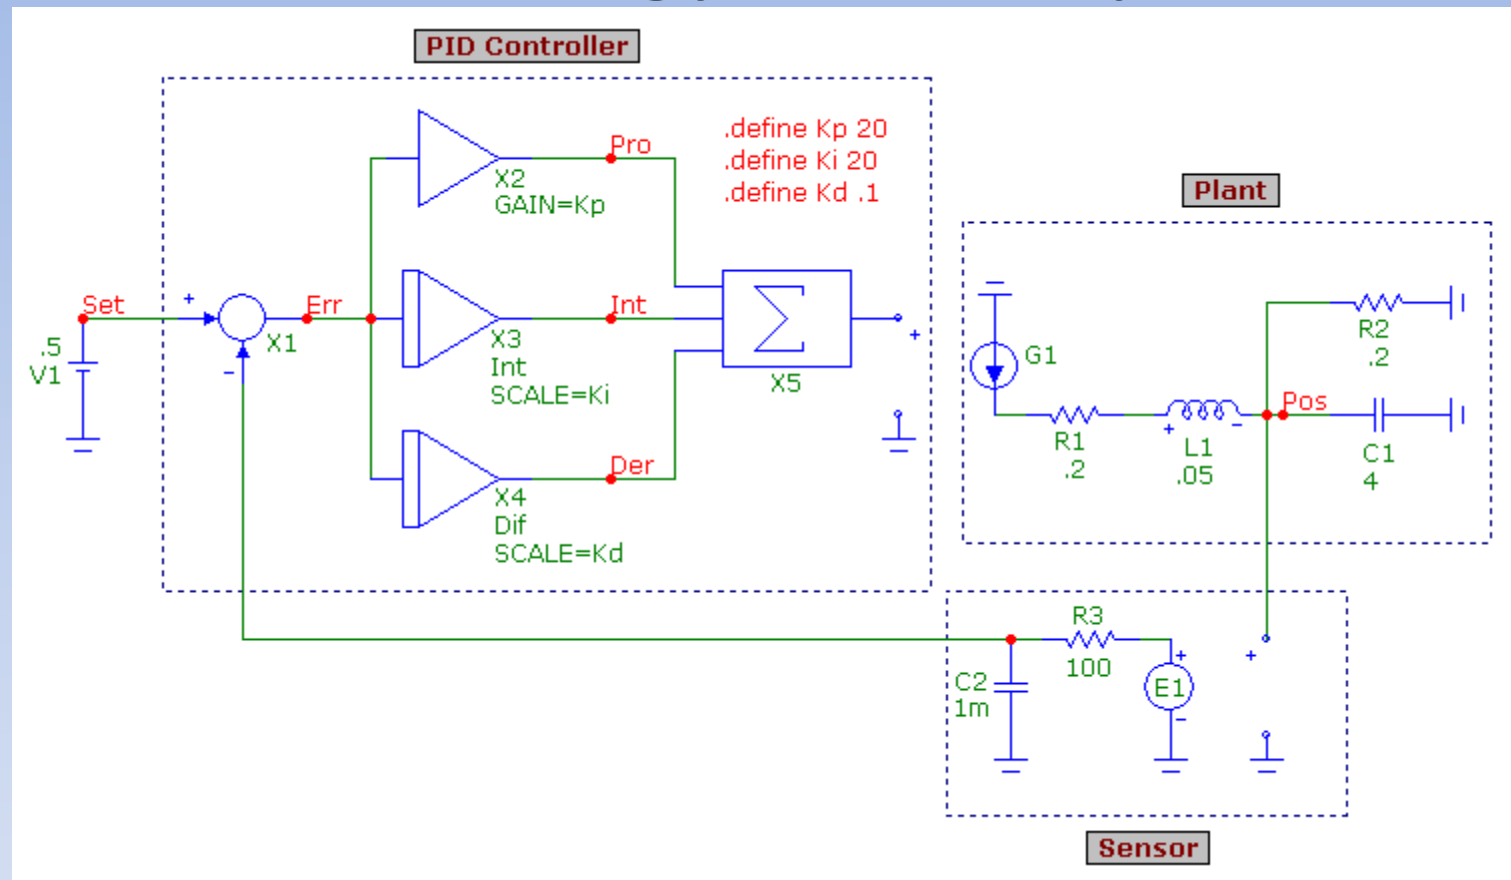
PID Controller

.define Kp 20
.define Ki 20
.define Kd .1

Pro
X2
GAIN=Kp

Set
+
Err
X1
-
.5
V1

Int
X3
Int
SCALE=Ki

X5
+

Der
X4
Dif
SCALE=Kd

Plant

G1
R1
.2
+
L1
.05
-
Pos
R2
.2
C1
4

R3
100
+
E1
-
+
C2
1m

Sensor